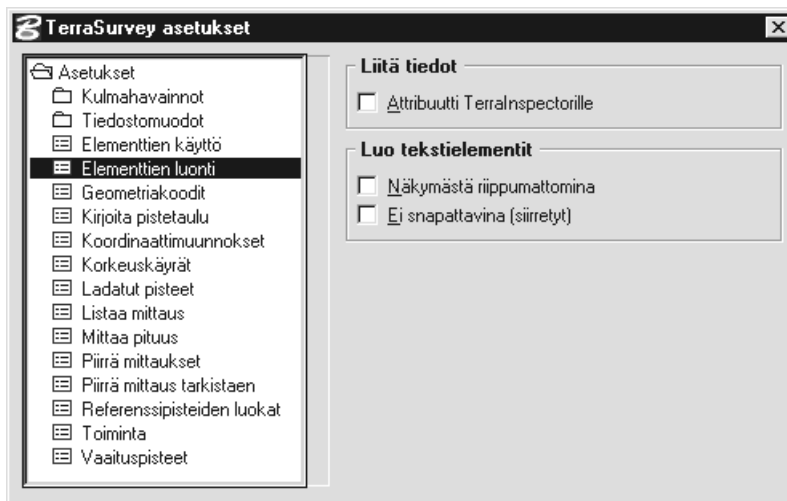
TerraSurvey asetukset

Asetukset
Kulmahavainnot
Tiedostomuodot
Elementtien käyttö
Elementtien luonti
Geometriakoodit
Kirjoita pistetaulu
Koordinaattimuunnokset
Korkeuskäyrät
Ladatut pisteet
Listaa mittaus
Mittaa pituus
Piirrä mittaukset
Piirrä mittaus tarkistaen
Referenssipisteiden luokat
Toiminta
Vaaituspisteet

Liitä tiedot
Attribuutti TerraInspectorille

Luo tekstielementit
Näkymästä riippumattomina
Ei snapattavina (siirretyt)